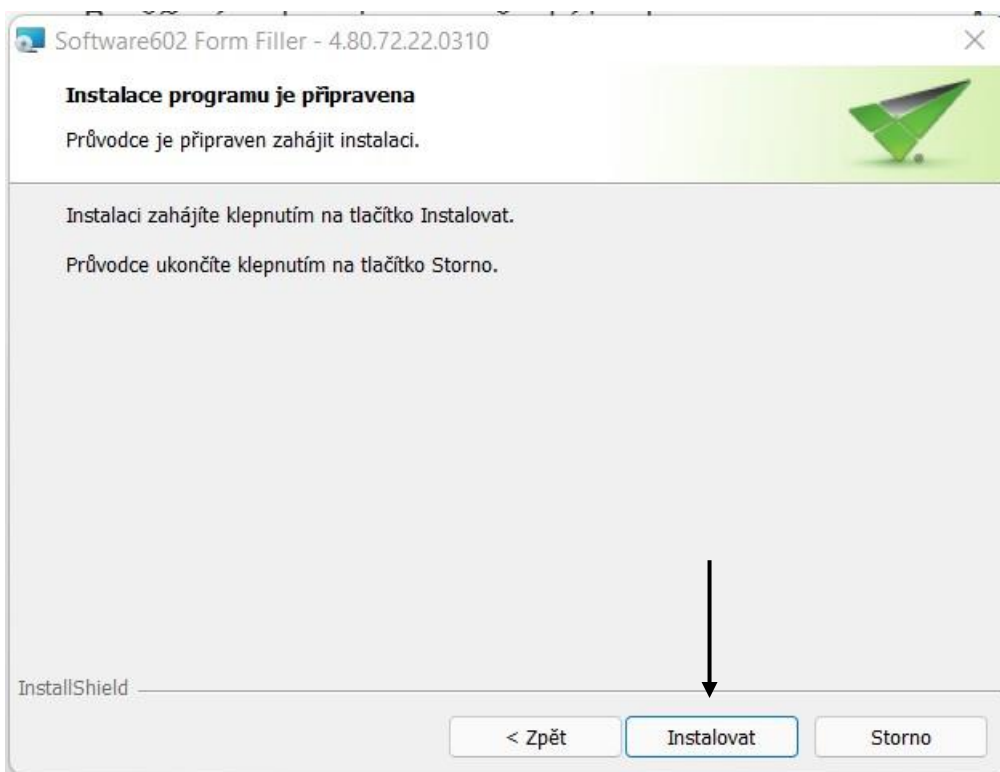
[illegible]

Software602 Form Filler - 4.80.72.22.0310

Instalace programu je připravena

Průvodce je připraven zahájit instalaci.

Instalaci zahájíte klepnutím na tlačítko Instalovat.

Průvodce ukončíte klepnutím na tlačítko Storno.

InstallShield

< Zpět

Instalovat

Storno